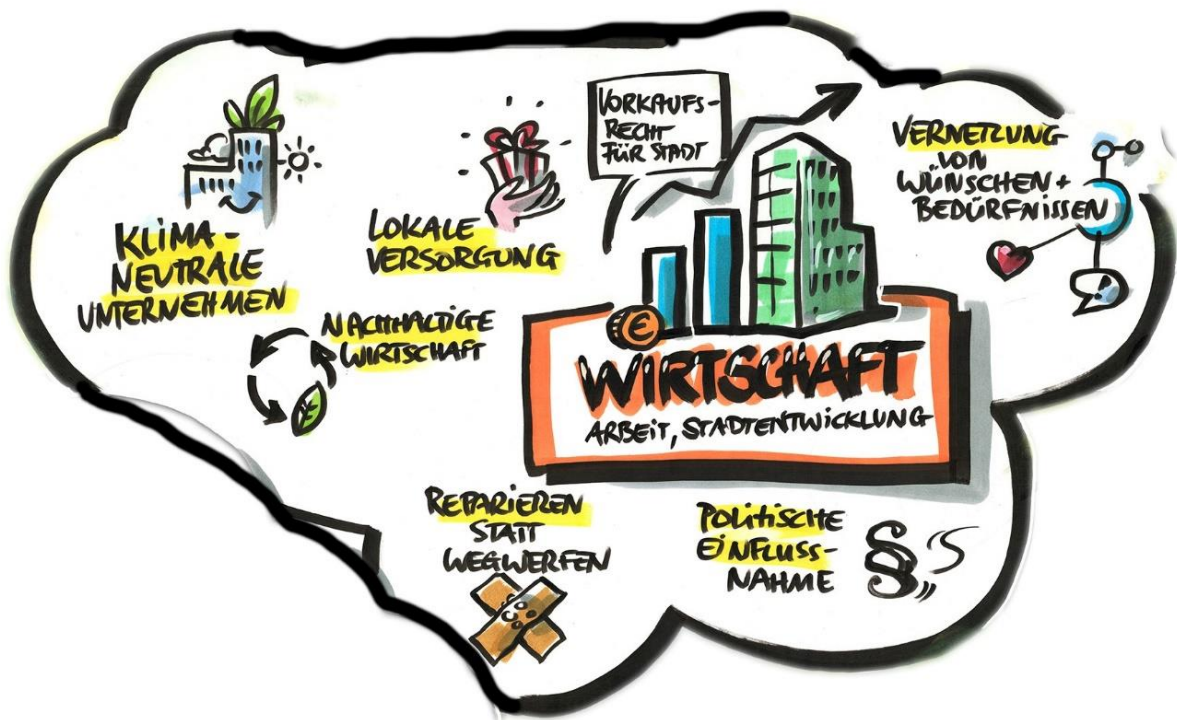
KLIMA-NEUTRALE UNTERNEHMEN

LOKALE VERSORGUNG

VORKAUFS-RECHT FÜR STADT

VERNETZUNG VON WÜNSCHEN + BEDÜRFNISSEN

NACHHALTIGE WIRTSCHAFT

€

WIRTSCHAFT
ARBEIT, STADTENTWICKLUNG

REPARIEREN STATT WEGWERFEN

POLITISCHE EINFLUSS-NAHME

§